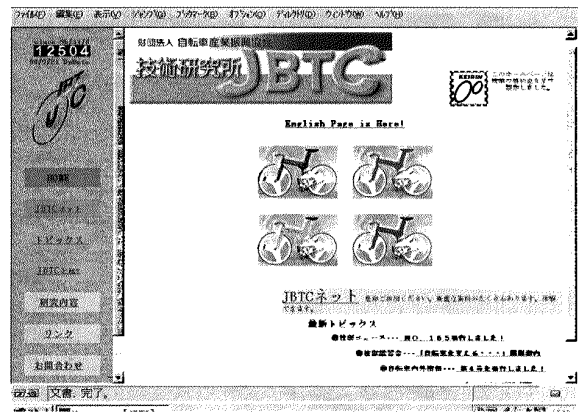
ファイル(F) 編集(E) 表示(V) ジャンプ(G) ブックマーク(B) オプション(O) ディレクトリ(D) ウィンドウ(W) ヘルプ(H)

12504

財団法人 自転車産業振興協会

技術研究所 JBTC

English Page is Here!

HOME

JBTCネット

トピックス

JBTC Lab

研究内容

リンク

お問合わせ

JBTCネット

最新トピックス

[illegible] NO. 165 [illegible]

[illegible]

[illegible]

文書: 完了.